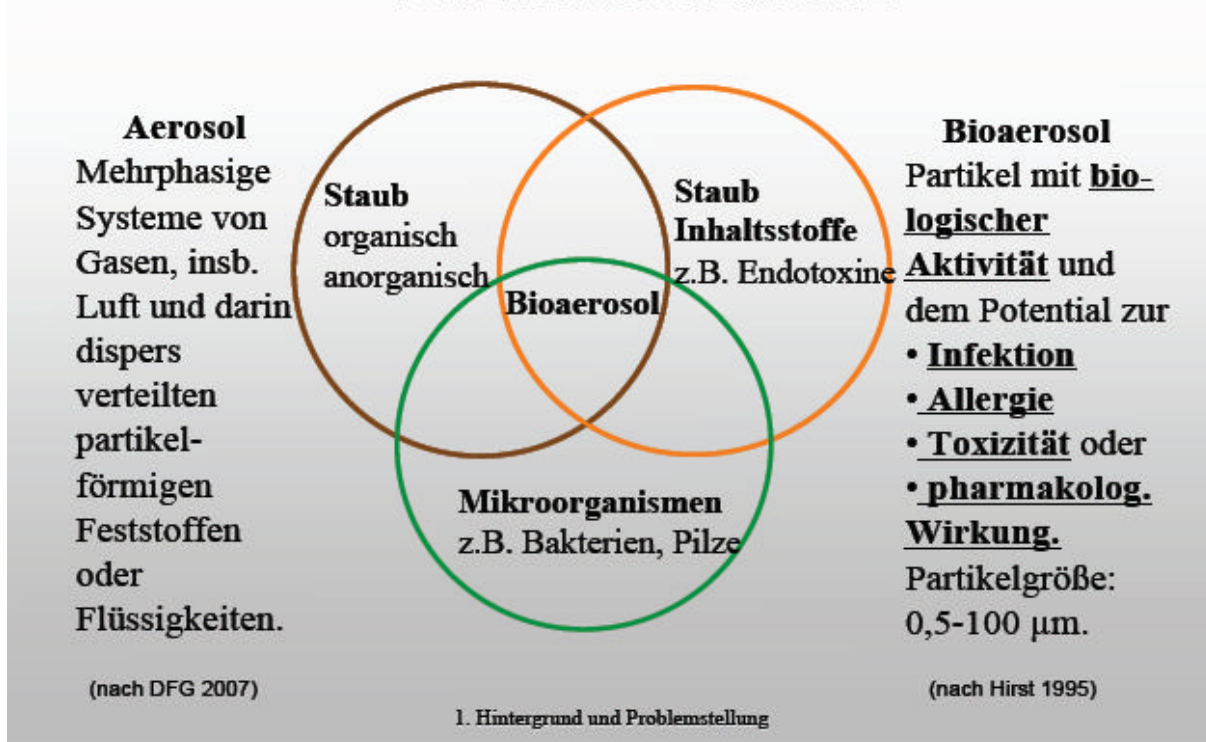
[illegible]

Aerosol
Mehrphasige Systeme von Gasen, insb. Luft und darin dispers verteilten partikelförmigen Feststoffen oder Flüssigkeiten.

Staub
organisch
anorganisch

Staub
Inhaltsstoffe
z.B. Endotoxine

Bioaerosol

Mikroorganismen
z.B. Bakterien, Pilze

Bioaerosol
Partikel mit biologischer Aktivität und dem Potential zur
• Infektion
• Allergie
• Toxizität oder
• pharmakolog. Wirkung.
Partikelgröße: 0,5-100 µm.

(nach DFG 2007)

(nach Hirst 1995)

1. Hintergrund und Problemstellung